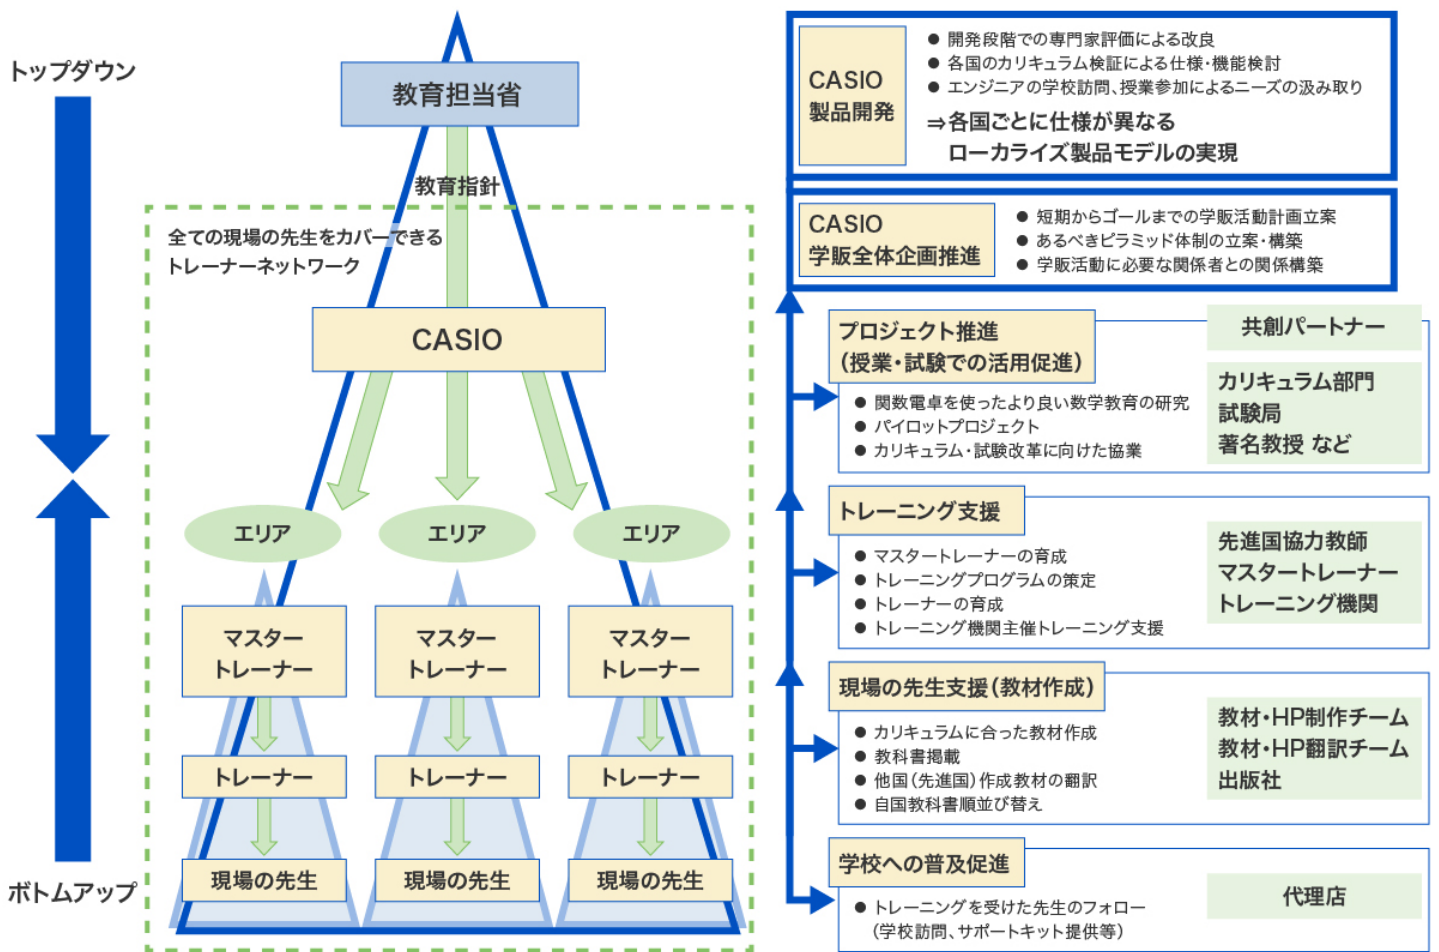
トップダウン

ボトムアップ

教育担当省

教育指針

全ての現場の先生をカバーできるトレーナーネットワーク

CASIO

エリア
エリア
エリア

マスタートレーナー
マスタートレーナー
マスタートレーナー

トレーナー
トレーナー
トレーナー

現場の先生
現場の先生
現場の先生

CASIO 製品開発

● 開発段階での専門家評価による改良
● 各国のカリキュラム検証による仕様・機能検討
● エンジニアの学校訪問、授業参加によるニーズの汲み取り
⇒各国ごとに仕様が異なるローカライズ製品モデルの実現

CASIO 学販全体企画推進

● 短期からゴールまでの学販活動計画立案
● あるべきピラミッド体制の立案・構築
● 学販活動に必要な関係者との関係構築

プロジェクト推進（授業・試験での活用促進）

● 関数電卓を使ったより良い数学教育の研究
● パイロットプロジェクト
● カリキュラム・試験改革に向けた協業

共創パートナー

カリキュラム部門
試験局
著名教授 など

トレーニング支援

● マスタートレーナーの育成
● トレーニングプログラムの策定
● トレーナーの育成
● トレーニング機関主催トレーニング支援

先進国協力教師
マスタートレーナー
トレーニング機関

現場の先生支援（教材作成）

● カリキュラムに合った教材作成
● 教科書掲載
● 他国（先進国）作成教材の翻訳
● 自国教科書順並び替え

教材・HP制作チーム
教材・HP翻訳チーム
出版社

学校への普及促進

● トレーニングを受けた先生のフォロー（学校訪問、サポートキット提供等）

代理店